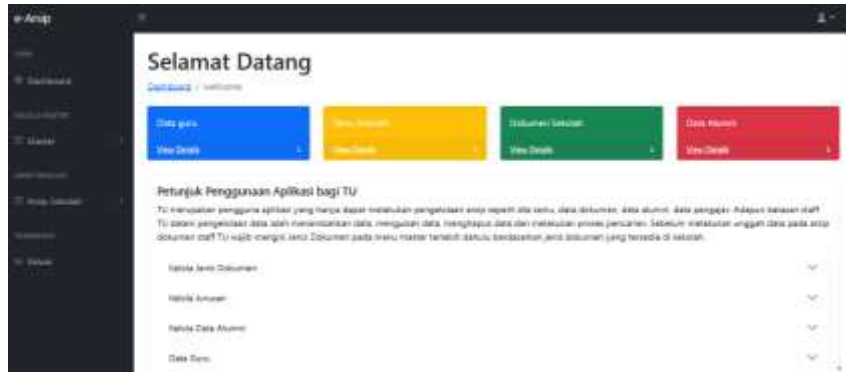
e-Arsip

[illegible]

Dashboard

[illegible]

Master

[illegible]

Arsip Sekolah

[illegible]

Keluar

Selamat Datang

Dashboard / Welcome

Data guru

View Details

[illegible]

View Details

Dokumen Sekolah

View Details

Data Alumni

View Details

Petunjuk Penggunaan Aplikasi bagi TU

TU merupakan pengguna aplikasi yang hanya dapat melakukan pengelolaan arsip seperti data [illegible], data dokumen, data alumni, data pegawai. Adapun tatacara staff TU dalam pengelolaan data ialah menambahkan data, mengubah data, menghapus data dan melakukan proses pencarian. Sebelum melakukan unggah data pada arsip dokumen staff TU wajib mengisi jenis Dokumen pada menu master terlebih dahulu berdasarkan jenis dokumen yang tersedia di sekolah.

Kelola Jenis Dokumen

Kelola Arsip

Kelola Data Alumni

Data Guru